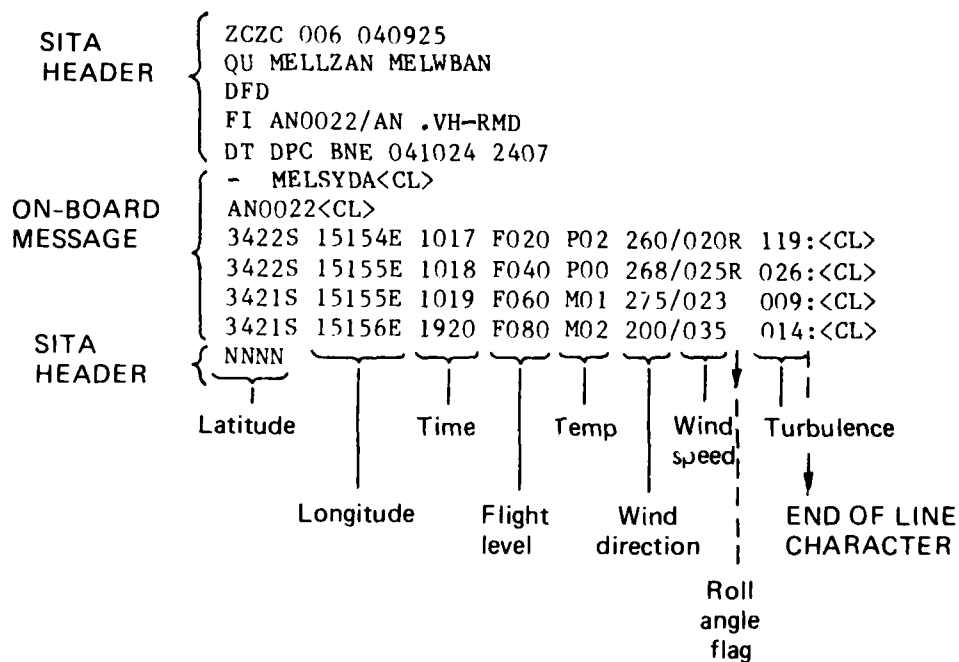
SITA HEADER
ZCZC 006 040925
QU MELLZAN MELWBAN
DFD
FI AN0022/AN .VH-RMD
DT DPC BNE 041024 2407

ON-BOARD MESSAGE
- MELSYDA<CL>
AN0022<CL>
3422S 15154E 1017 F020 P02 260/020R 119:<CL>
3422S 15155E 1018 F040 P00 268/025R 026:<CL>
3421S 15155E 1019 F060 M01 275/023 009:<CL>
3421S 15156E 1920 F080 M02 200/035 014:<CL>

SITA HEADER
NNNN

Latitude
Time
Temp
Wind speed
Turbulence
Longitude
Flight level
Wind direction
END OF LINE CHARACTER
Roll angle flag